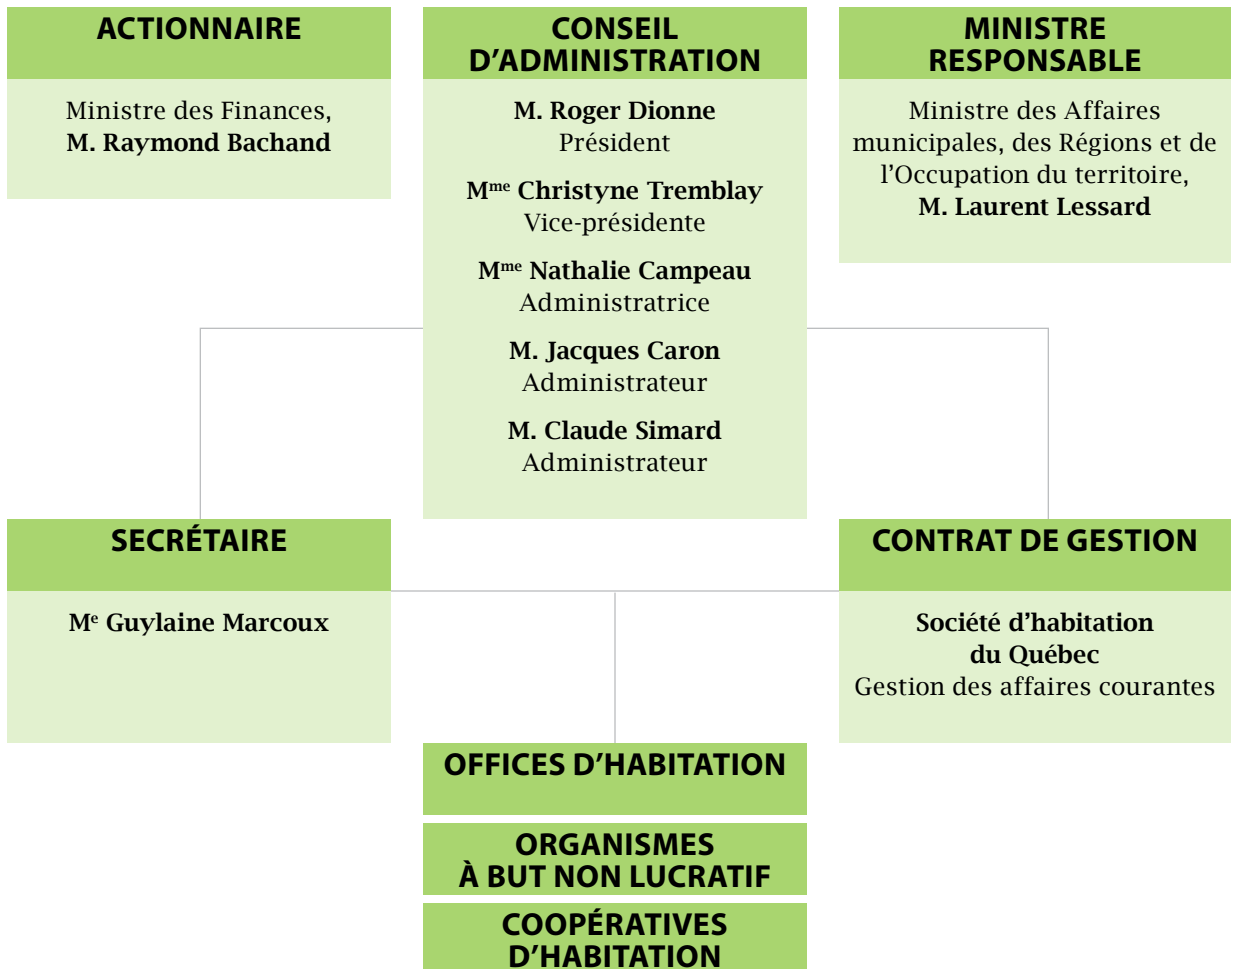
ACTIONNAIRE

Ministre des Finances,
M. Raymond Bachand

CONSEIL D'ADMINISTRATION

M. Roger Dionne
Président

M$^{me}$ Christyne Tremblay
Vice-présidente

M$^{me}$ Nathalie Campeau
Administratrice

M. Jacques Caron
Administrateur

M. Claude Simard
Administrateur

MINISTRE RESPONSABLE

Ministre des Affaires municipales, des Régions et de l'Occupation du territoire,
M. Laurent Lessard

SECRÉTAIRE

M$^{e}$ Guylaine Marcoux

CONTRAT DE GESTION

Société d'habitation du Québec
Gestion des affaires courantes

OFFICES D'HABITATION

ORGANISMES À BUT NON LUCRATIF

COOPÉRATIVES D'HABITATION